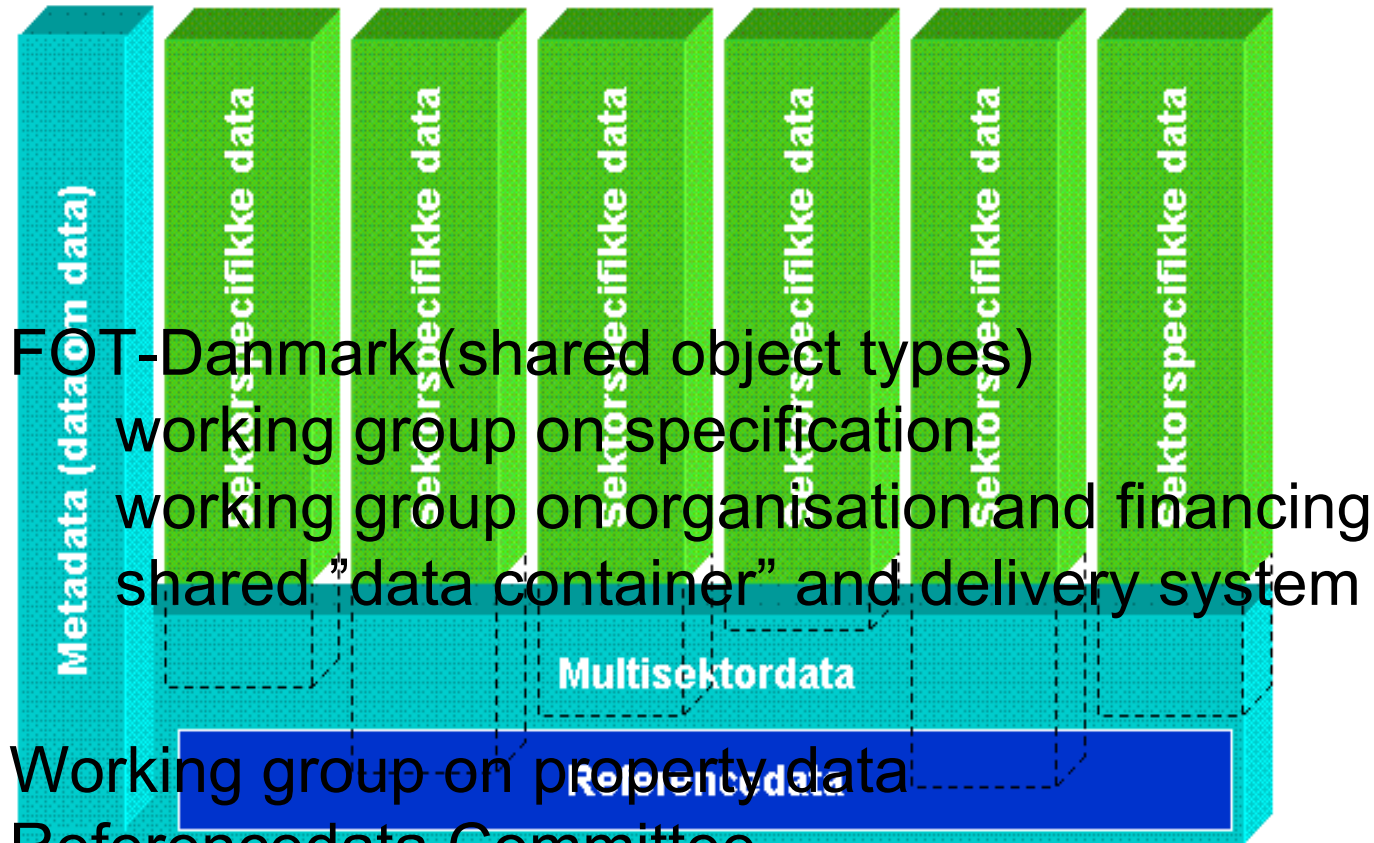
Metadata (data om data)

Sektorspecifikke data

Sektorspecifikke data

Sektorspecifikke data

Sektorspecifikke data

Sektorspecifikke data

Sektorspecifikke data

FOT-Danmark (shared object types)
working group on specification
working group on organisation and financing
shared ”data container” and delivery system

Multisektordata

Referencedata

Working group on property data
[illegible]